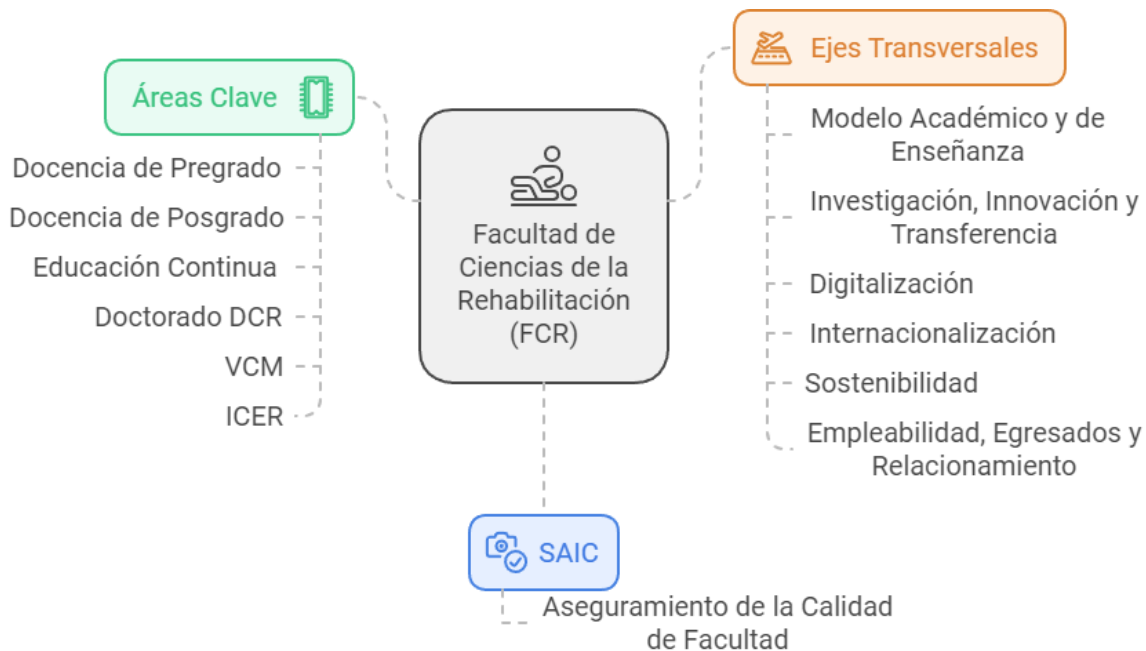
Facultad de Ciencias de la Rehabilitación (FCR)

Áreas Clave

Docencia de Pregrado

Docencia de Posgrado

Educación Continua

Doctorado DCR

VCM

ICER

Ejes Transversales

Modelo Académico y de Enseñanza

Investigación, Innovación y Transferencia

Digitalización

Internacionalización

Sostenibilidad

Empleabilidad, Egresados y Relacionamiento

SAIC

Aseguramiento de la Calidad de Facultad